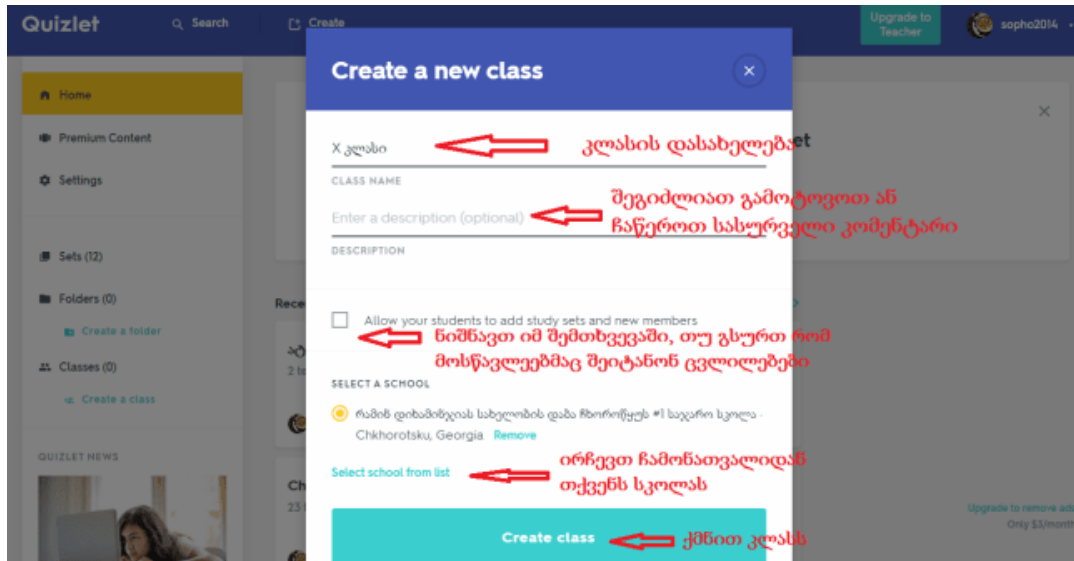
Quizlet
Search
Create
Upgrade to Teacher
sopho2014

Home
Premium Content
Settings
Sets (12)
Folders (0)
Create a folder
Classes (0)
Create a class
QUIZLET NEWS

Rece
ა
2 t
Ch
23

et

Upgrade to remove ads
Only $3/month

Create a new class
×

X კლასი
კლასის დასახელება
CLASS NAME

Enter a description (optional)
შეგიძლიათ გამოტოვოთ ან ჩაწეროთ სასურველი კომენტარი
DESCRIPTION

Allow your students to add study sets and new members
ნიშნავთ იმ შემთხვევაში, თუ გსურთ რომ მოსწავლეებმაც შეიტანონ ცვლილებები

SELECT A SCHOOL
რამინ დიხამინჯიას სახელობის დაბა ჩხოროწყუს #1 საჯარო სკოლა - Chkhorotsku, Georgia Remove

Select school from list
ირჩევთ ჩამონათვალიდან თქვენს სკოლას

Create class
ქმნით კლასს